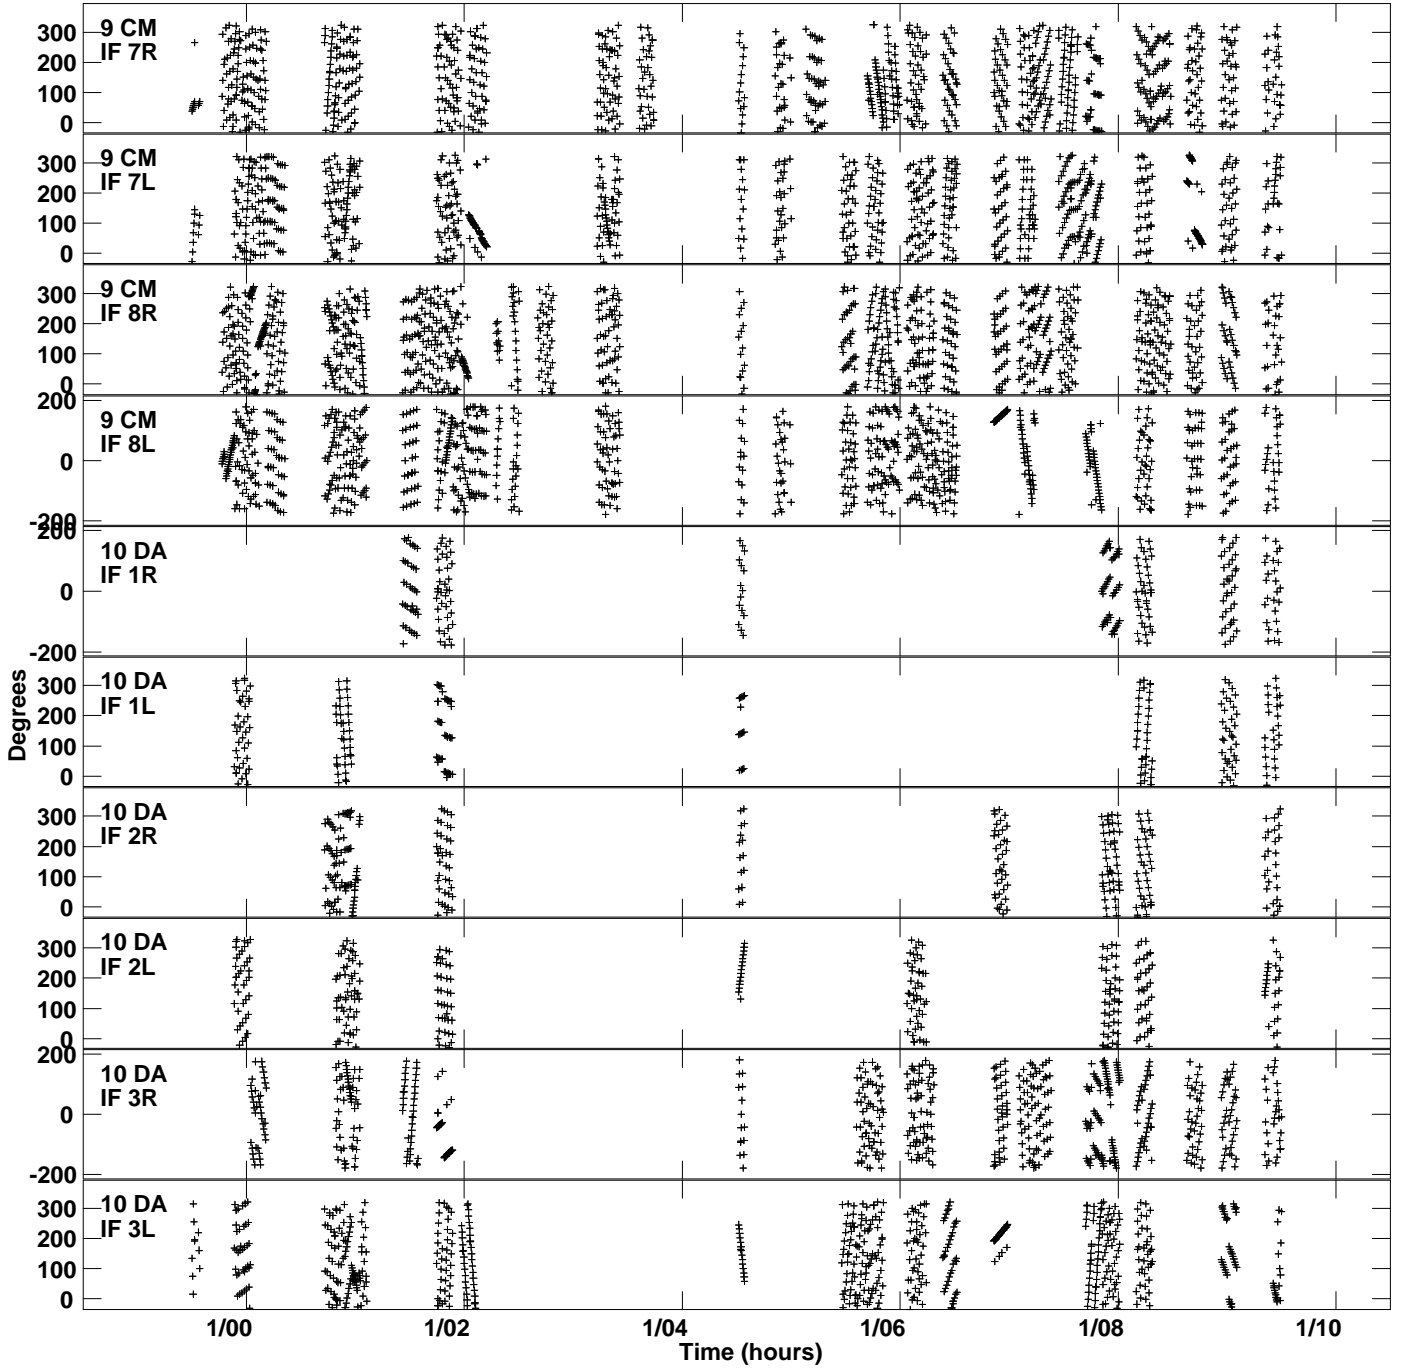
9 CM
IF 7R
300
200
100
0

9 CM
IF 7L
300
200
100
0

9 CM
IF 8R
300
200
100
0

9 CM
IF 8L
200
0
-200

10 DA
IF 1R
200
0
-200

10 DA
IF 1L
300
200
100
0

10 DA
IF 2R
300
200
100
0

10 DA
IF 2L
300
200
100
0

10 DA
IF 3R
200
0
-200

10 DA
IF 3L
300
200
100
0

Degrees

1/00
1/02
1/04
1/06
1/08
1/10
Time (hours)